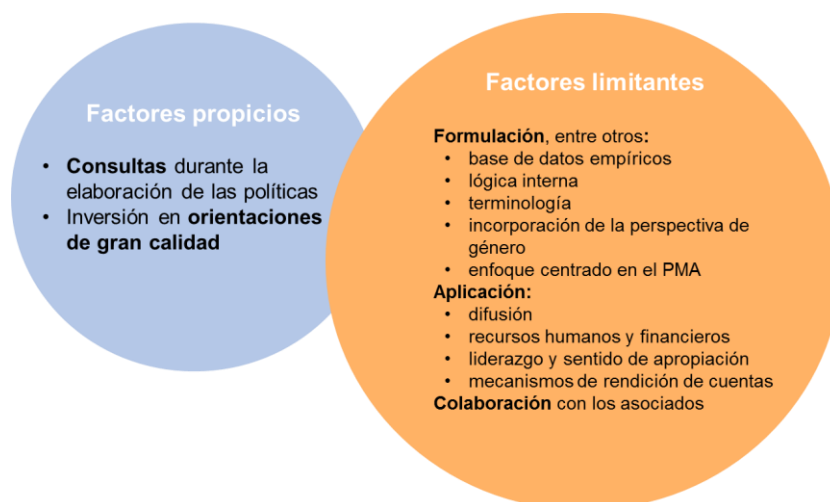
Factores propicios

- Consultas durante la elaboración de las políticas
- Inversión en orientaciones de gran calidad

Factores limitantes

Formulación, entre otros:
- base de datos empíricos
- lógica interna
- terminología
- incorporación de la perspectiva de género
- enfoque centrado en el PMA

Aplicación:
- difusión
- recursos humanos y financieros
- liderazgo y sentido de apropiación
- mecanismos de rendición de cuentas

Colaboración con los asociados